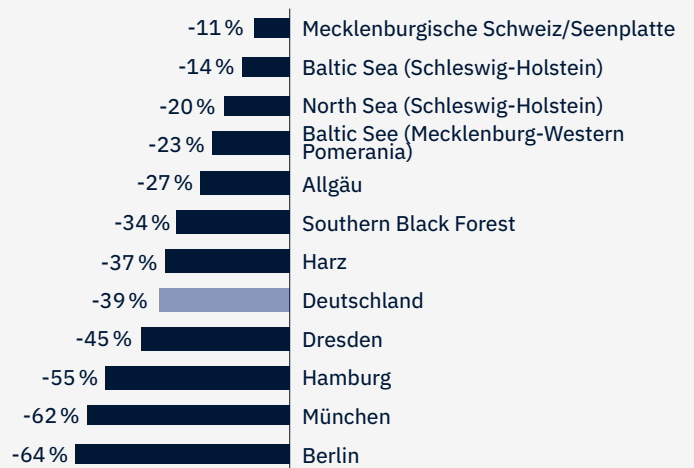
| | |
|---|---|
| -11 % | Mecklenburgische Schweiz/Seenplatte |
| -14 % | Baltic Sea (Schleswig-Holstein) |
| -20 % | North Sea (Schleswig-Holstein) |
| -23 % | Baltic See (Mecklenburg-Western Pomerania) |
| -27 % | Allgäu |
| -34 % | Southern Black Forest |
| -37 % | Harz |
| -39 % | Deutschland |
| -45 % | Dresden |
| -55 % | Hamburg |
| -62 % | München |
| -64 % | Berlin |